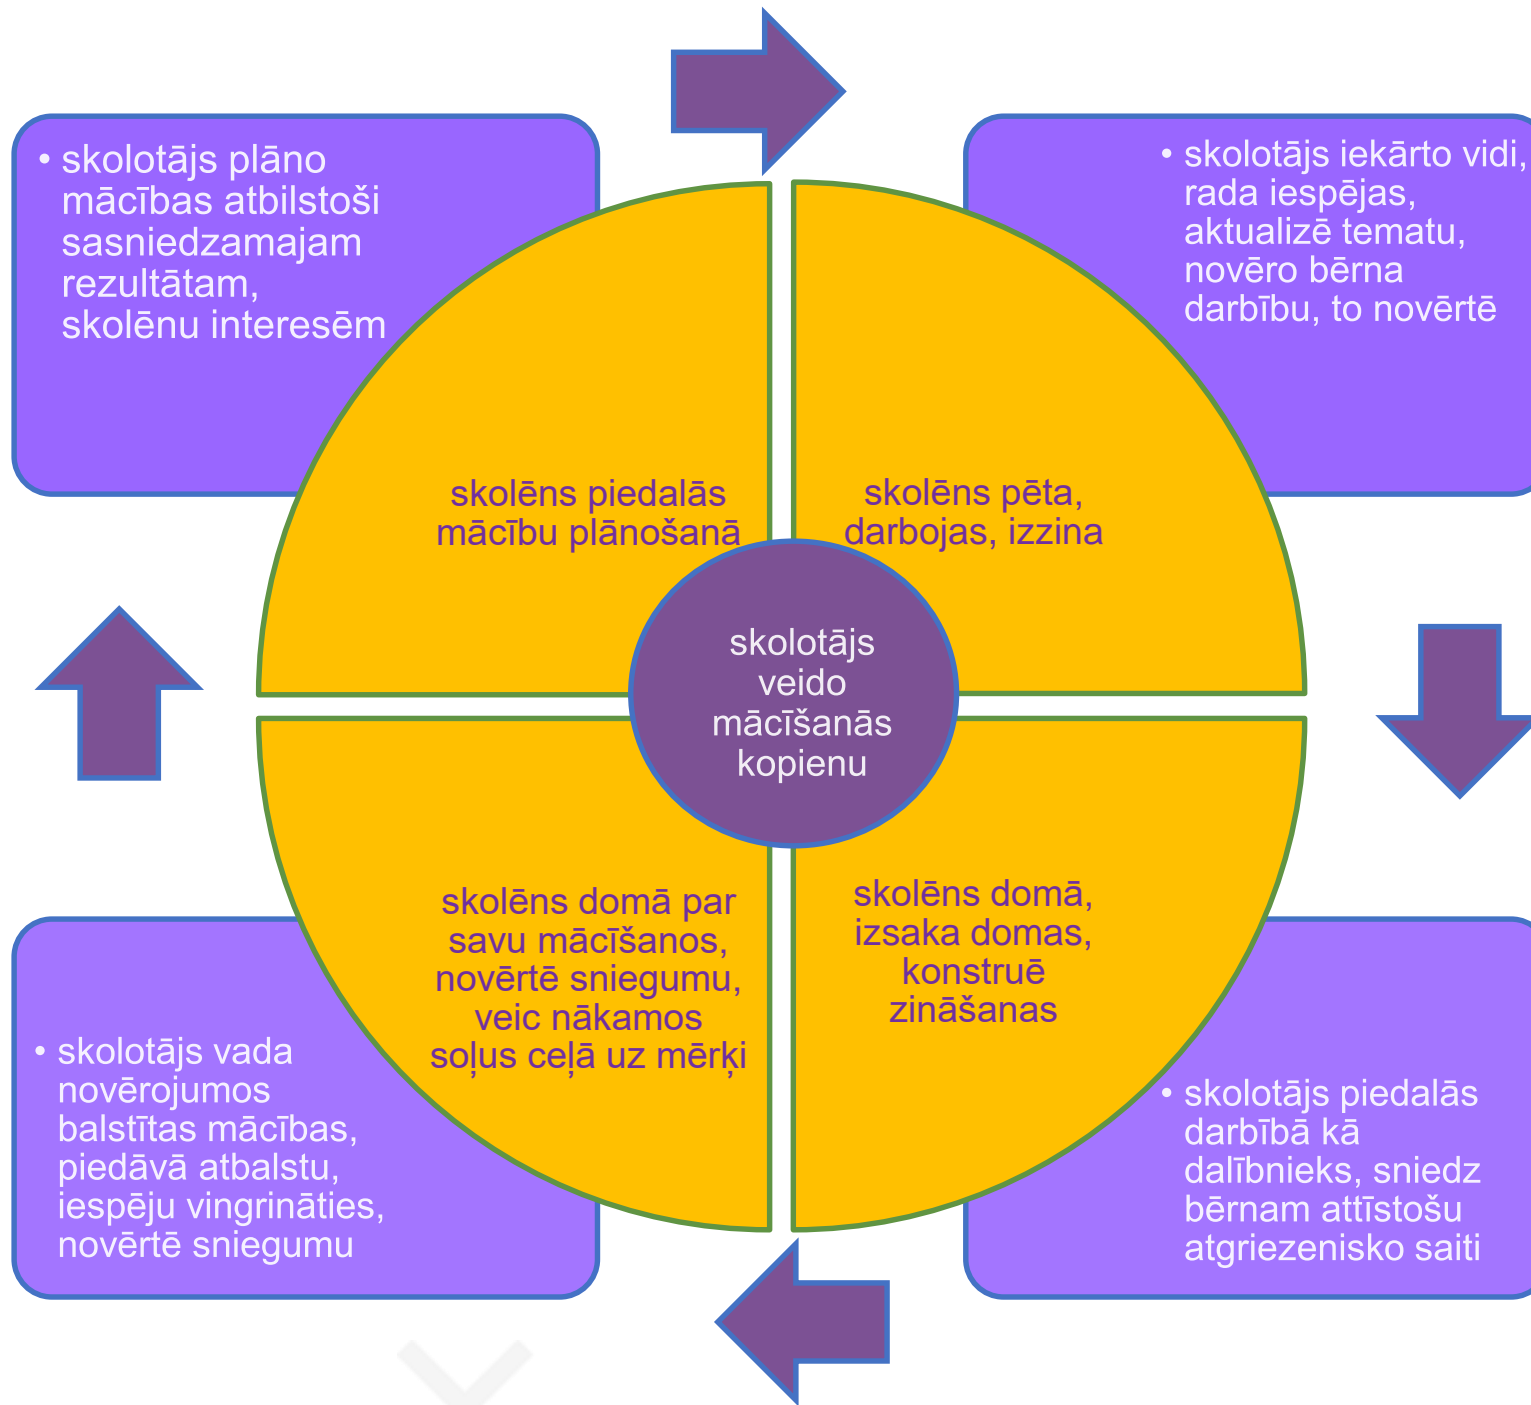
• skolotājs plāno mācības atbilstoši sasniedzamajam rezultātam, skolēnu interesēm

• skolotājs iekārto vidi, rada iespējas, aktualizē tematu, novēro bērna darbību, to novērtē

skolēns piedalās mācību plānošanā

skolēns pēta, darbojas, izzina

skolotājs veido mācīšanās kopienu

skolēns domā par savu mācīšanos, novērtē sniegumu, veic nākamos soļus ceļā uz mērķi

skolēns domā, izsaka domas, konstruē zināšanas

• skolotājs vada novērojumos balstītas mācības, piedāvā atbalstu, iespēju vingrināties, novērtē sniegumu

• skolotājs piedalās darbībā kā dalībnieks, sniedz bērnam attīstošu atgriezenisko saiti